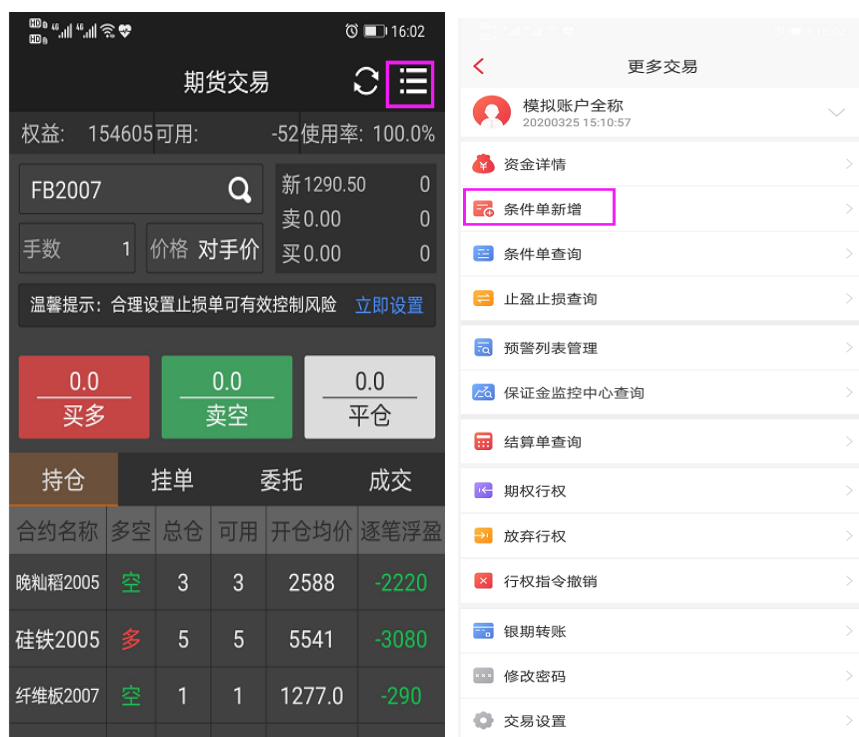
HD 4G 4G 16:02

期货交易

权益: 154605 可用: -52 使用率: 100.0%

FB2007

新 1290.50 0
卖 0.00 0
买 0.00 0

手数 1 价格 对手价

温馨提示：合理设置止损单可有效控制风险 立即设置

0.0
买多

0.0
卖空

0.0
平仓

持仓 挂单 委托 成交

| 合约名称 | 多空 | 总仓 | 可用 | 开仓均价 | 逐笔浮盈 |
|---|---|---|---|---|---|
| 晚籼稻2005 | 空 | 3 | 3 | 2588 | -2220 |
| 硅铁2005 | 多 | 5 | 5 | 5541 | -3080 |
| 纤维板2007 | 空 | 1 | 1 | 1277.0 | -290 |

更多交易

模拟账户全称
20200325 15:10:57

资金详情
条件单新增
条件单查询
止盈止损查询
预警列表管理
保证金监控中心查询
结算单查询
期权行权
放弃行权
行权指令撤销
银期转账
修改密码
交易设置